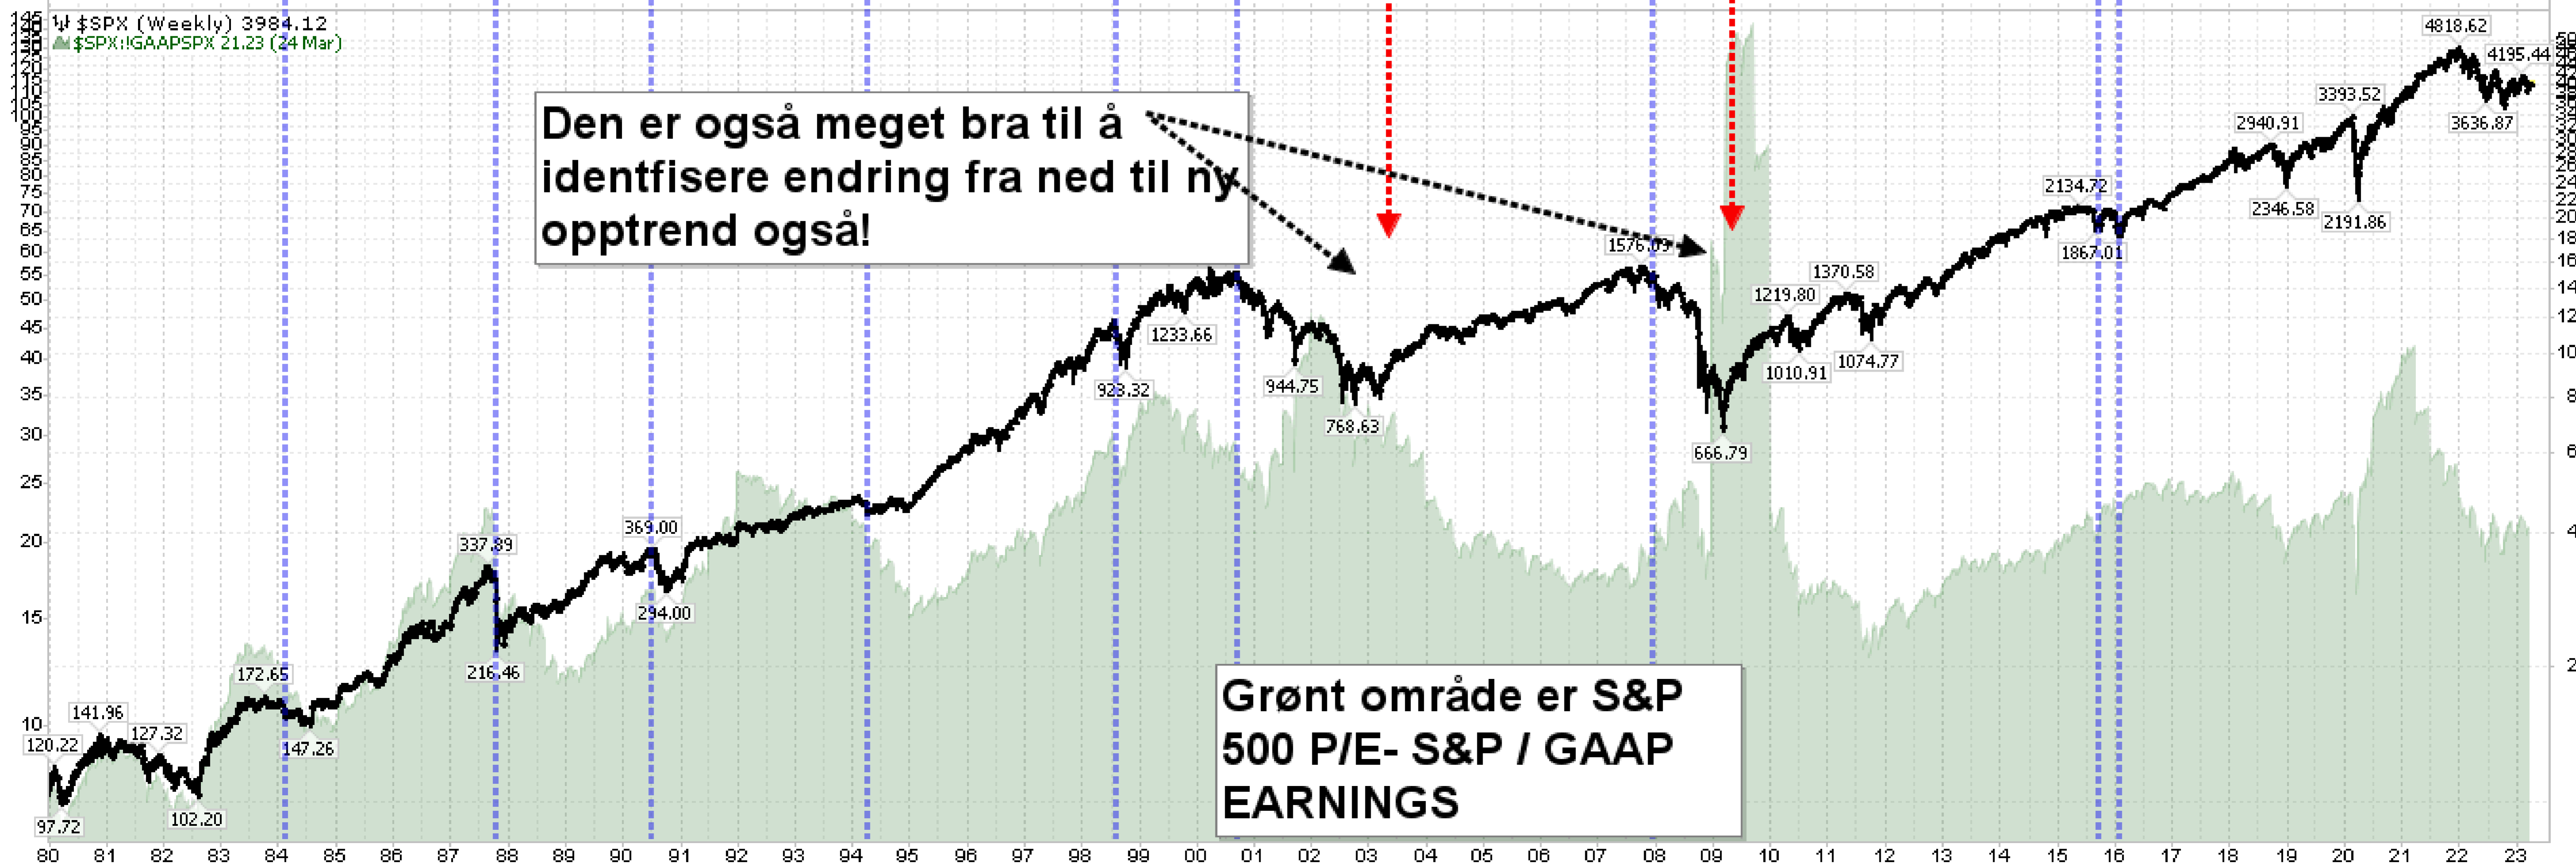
$SPX (Weekly) 3984.12
$SPX:!GAAPSPX 21.23 (24 Mar)

Den er også meget bra til å identfisere endring fra ned til ny opptrend også!

Grønt område er S&P 500 P/E- S&P / GAAP EARNINGS

4818.62
4195.44
3393.52
3636.87
2940.91
2134.72
2346.58
2191.86
1867.01
1576.09
1370.58
1219.80
1074.77
1010.91
666.79
1233.66
923.32
944.75
768.63
369.00
294.00
337.89
216.46
172.65
147.26
141.96
127.32
120.22
102.20
97.72

145
140
135
130
125
120
115
110
105
100
95
90
85
80
75
70
65
60
55
50
45
40
35
30
25
20
15
10

80 81 82 83 84 85 86 87 88 89 90 91 92 93 94 95 96 97 98 99 00 01 02 03 04 05 06 07 08 09 10 11 12 13 14 15 16 17 18 19 20 21 22 23